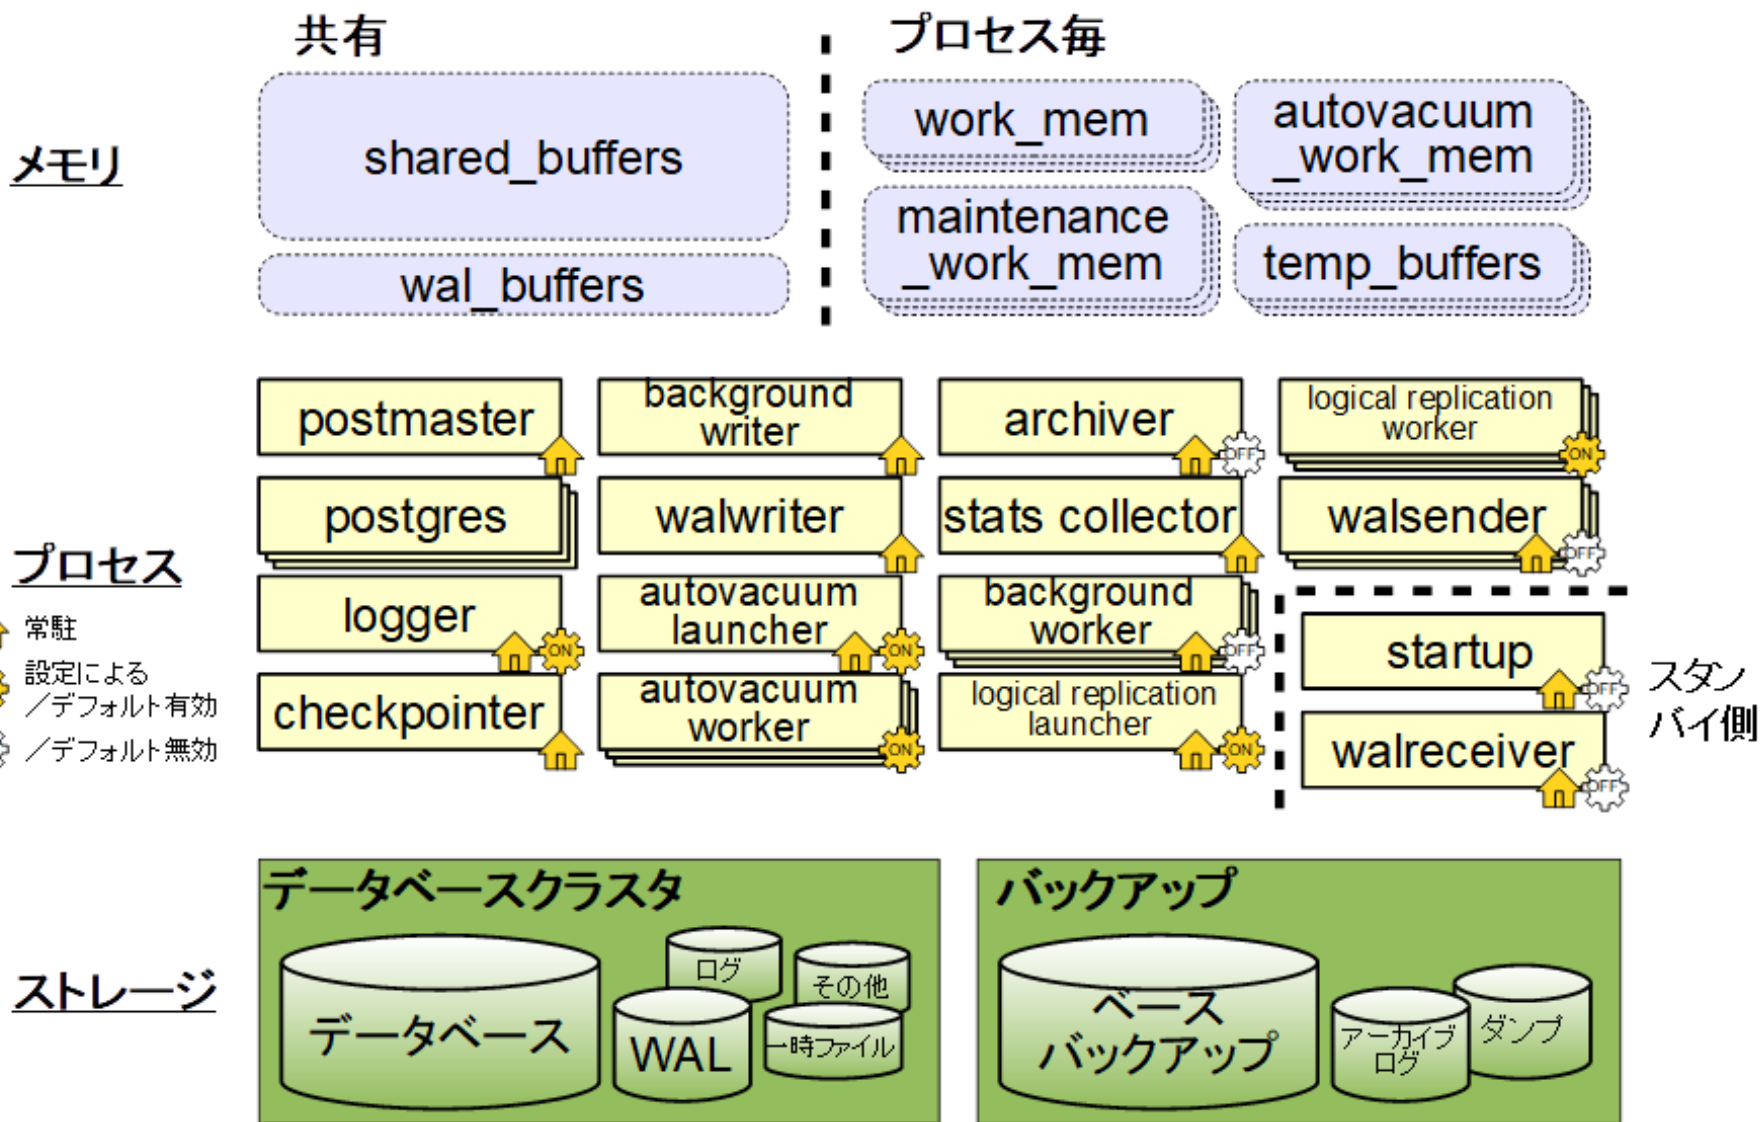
共有

プロセス毎

メモリ

shared_buffers

wal_buffers

work_mem

autovacuum _work_mem

maintenance _work_mem

temp_buffers

プロセス

常駐

設定による ／デフォルト有効

／デフォルト無効

postmaster

background writer

archiver

OFF

logical replication worker

ON

postgres

walwriter

stats collector

walsender

OFF

logger

ON

autovacuum launcher

ON

background worker

OFF

startup

OFF

スタン バイ側

checkpointer

autovacuum worker

ON

logical replication launcher

ON

walreceiver

OFF

ストレージ

データベースクラスタ

データベース

ログ

その他

WAL

一時ファイル

バックアップ

ベース バックアップ

アーカイブ ログ

ダンプ